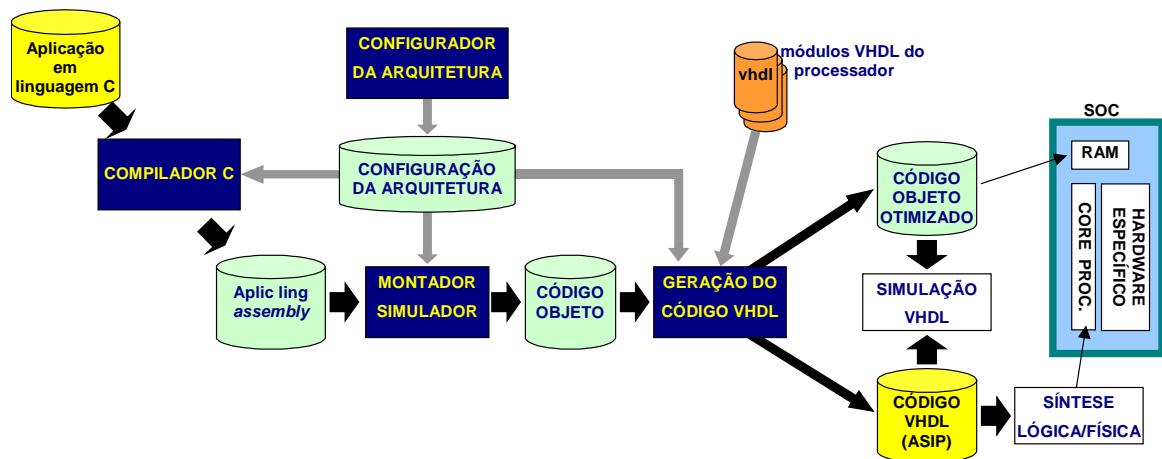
Aplicação em linguagem C

CONFIGURADOR DA ARQUITETURA

vhdl

módulos VHDL do processador

COMPILADOR C

CONFIGURAÇÃO DA ARQUITETURA

SOC

RAM

CÓDIGO OBJETO OTIMIZADO

CORE PROC.

HARDWARE ESPECÍFICO

Aplic ling *assembly*

MONTADOR SIMULADOR

CÓDIGO OBJETO

GERAÇÃO DO CÓDIGO VHDL

SIMULAÇÃO VHDL

CÓDIGO VHDL (ASIP)

SÍNTESE LÓGICA/FÍSICA